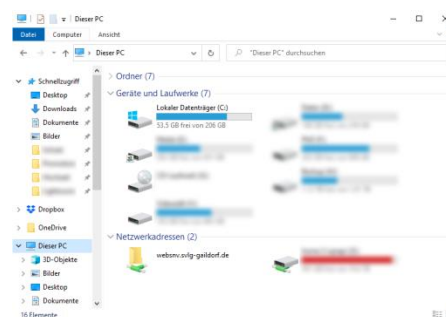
Dieser PC

Datei
Computer
Ansicht

Dieser PC
"Dieser PC" durchsuchen

Schnellzugriff
Desktop
Downloads
Dokumente
Bilder
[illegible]
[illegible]
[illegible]
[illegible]
Dropbox
OneDrive
Dieser PC
3D-Objekte
Bilder
Desktop
Dokumente

> Ordner (7)
Geräte und Laufwerke (7)
Lokaler Datenträger (C:)
53,5 GB frei von 206 GB
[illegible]
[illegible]
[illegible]
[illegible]
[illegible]
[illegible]

Netzwerkadressen (2)
websrv.svlg-gaildorf.de
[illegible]

16 Elemente